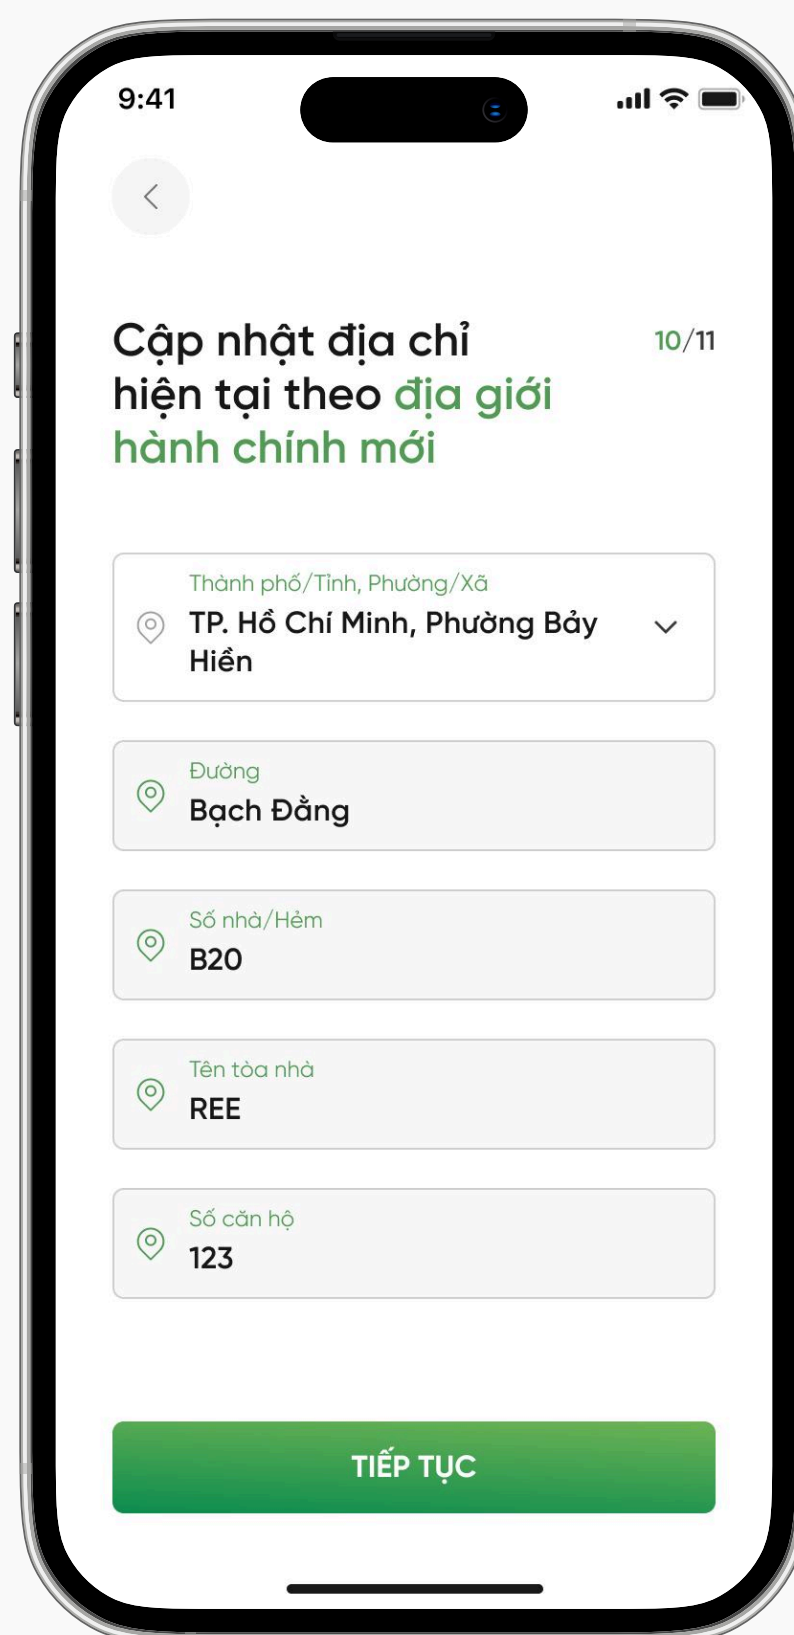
9:41

Cập nhật địa chỉ hiện tại theo địa giới hành chính mới

10/11

Thành phố/Tỉnh, Phường/Xã
TP. Hồ Chí Minh, Phường Bảy Hiền

Đường
Bạch Đằng

Số nhà/Hẻm
B20

Tên tòa nhà
REE

Số căn hộ
123

TIẾP TỤC